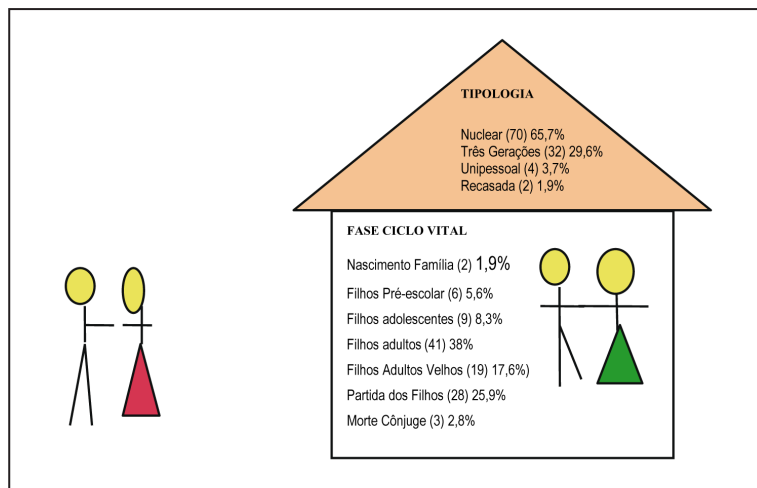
TIPOLOGIA

Nuclear (70) 65,7%
Três Gerações (32) 29,6%
Unipessoal (4) 3,7%
Recasada (2) 1,9%

FASE CICLO VITAL

Nascimento Família (2) 1,9%

Filhos Pré-escolar (6) 5,6%

Filhos adolescentes (9) 8,3%

Filhos adultos (41) 38%

Filhos Adultos Velhos (19) 17,6%)

Partida dos Filhos (28) 25,9%

Morte Cônjuge (3) 2,8%